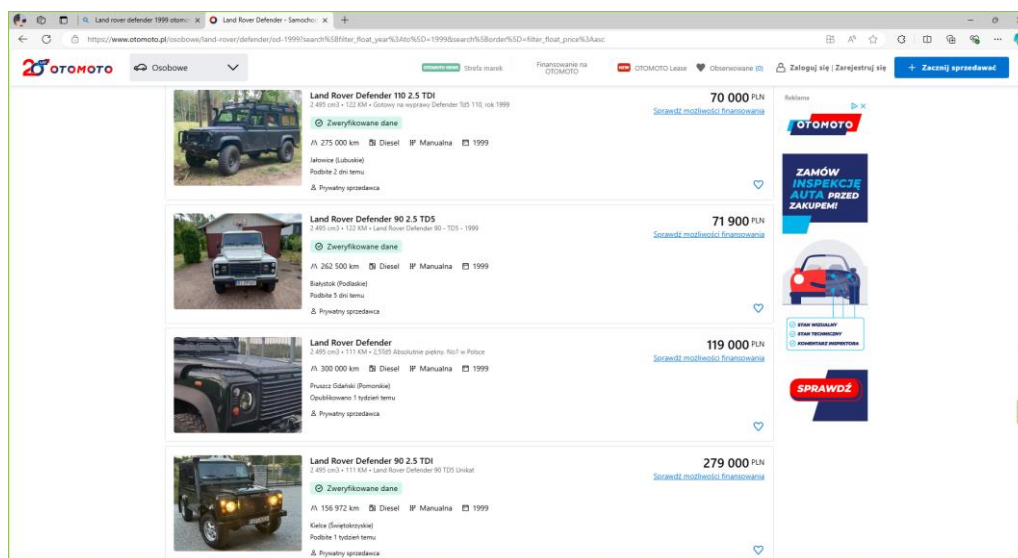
Land rover defender 1999 otomo × Land Rover Defender - Samocho ×

https://www.otomoto.pl/osobowe/land-rover/defender/od-1999?search%5Bfilter_float_year%3Ato%5D=1999&search%5Border%5D=filter_float_price%3Aasc

OTOMOTO Osobowe Strefa marek Finansowanie na OTOMOTO NEW OTOMOTO Lease Obserwowane (0) Zaloguj się | Zarejestruj się + Zacznij sprzedawać

Land Rover Defender 110 2.5 TDI
2 495 cm3 • 122 KM • Gotowy na wyprawy Defender Td5 110, rok 1999
Zweryfikowane dane
275 000 km Diesel Manualna 1999
Jałowice (Lubuskie)
Podbite 2 dni temu
Prywatny sprzedawca
70 000 PLN
Sprawdź możliwości finansowania

Land Rover Defender 90 2.5 TD5
2 495 cm3 • 122 KM • Land Rover Defender 90 - TD5 - 1999
Zweryfikowane dane
262 500 km Diesel Manualna 1999
Białystok (Podlaskie)
Podbite 5 dni temu
Prywatny sprzedawca
71 900 PLN
Sprawdź możliwości finansowania

Land Rover Defender
2 495 cm3 • 111 KM • 2,5td5 Absolutnie piękny. No1 w Polsce
300 000 km Diesel Manualna 1999
Pruszcz Gdański (Pomorskie)
Opublikowano 1 tydzień temu
Prywatny sprzedawca
119 000 PLN
Sprawdź możliwości finansowania

Land Rover Defender 90 2.5 TDI
2 495 cm3 • 111 KM • Land Rover Defender 90 TD5 Unikat
Zweryfikowane dane
156 972 km Diesel Manualna 1999
Kielce (Świętokrzyskie)
Podbite 1 tydzień temu
Prywatny sprzedawca
279 000 PLN
Sprawdź możliwości finansowania

Reklama
OTOMOTO
ZAMÓW INSPEKCJĘ AUTA PRZED ZAKUPEM!
STAN WIZUALNY
STAN TECHNICZNY
KOMENTARZ INSPEKTORA
SPRAWDŹ